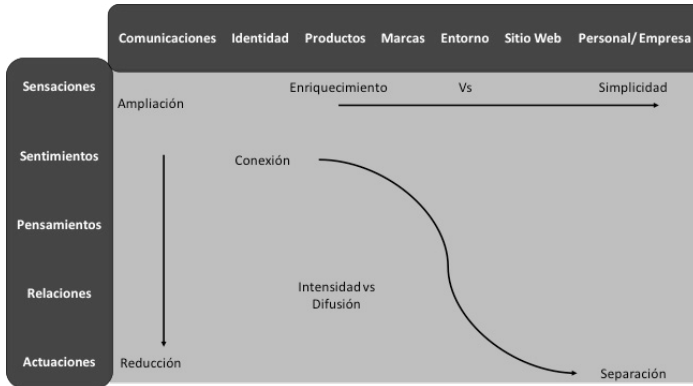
Comunicaciones Identidad Productos Marcas Entorno Sitio Web Personal/Empresa

Sensaciones

Sentimientos

Pensamientos

Relaciones

Actuaciones

Ampliación

Enriquecimiento Vs Simplicidad

Conexión

Intensidad vs Difusión

Reducción

Separación